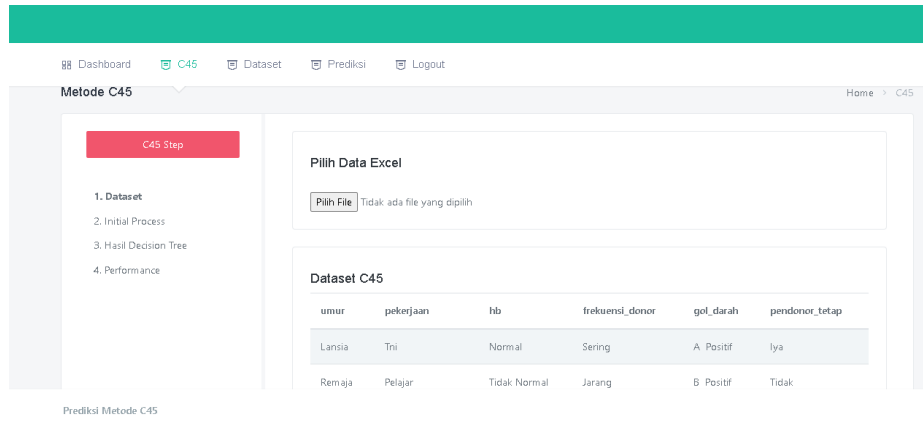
Dashboard C45 Dataset Prediksi Logout

Metode C45

Home › C45

C45 Step

1. Dataset
2. Initial Process
3. Hasil Decision Tree
4. Performance

Pilih Data Excel

Pilih File Tidak ada file yang dipilih

Dataset C45

| umur | pekerjaan | hb | frekuensi_donor | gol_darah | pendonor_tetap |
|---|---|---|---|---|---|
| Lansia | Tni | Normal | Sering | A Positif | Iya |
| Remaja | Pelajar | Tidak Normal | Jarang | B Positif | Tidak |

Prediksi Metode C45